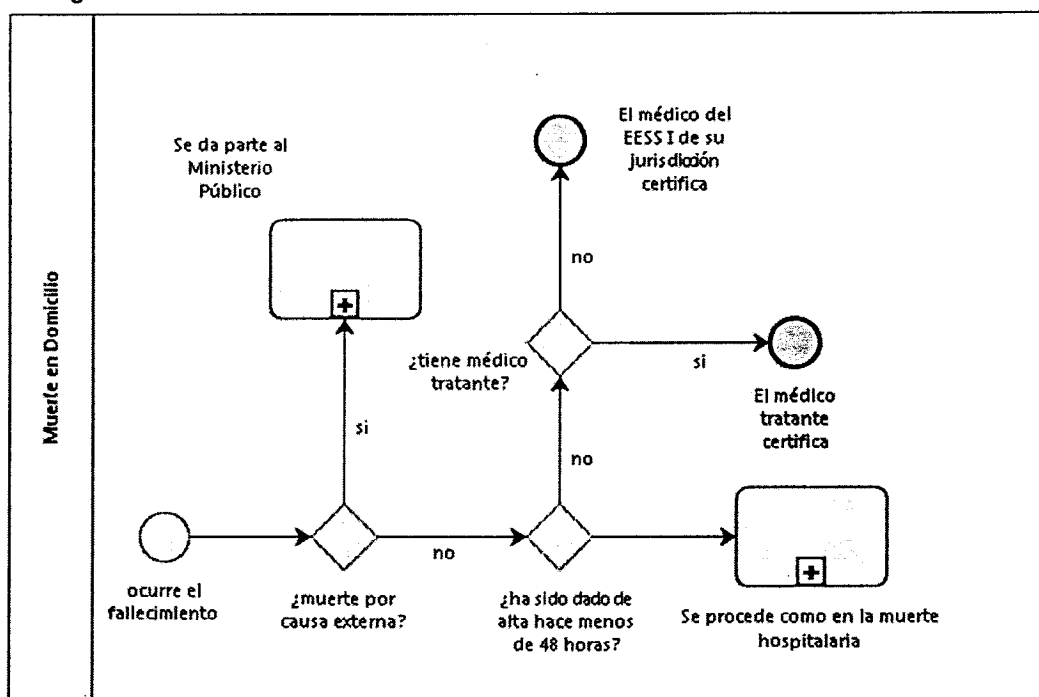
Muerte en Domicilio

Se da parte al Ministerio Público

El médico del EESS I de su jurisdicción certifica

no

¿tiene médico tratante?

si

El médico tratante certifica

si

no

ocurre el fallecimiento

¿muerte por causa externa?

no

¿ha sido dado de alta hace menos de 48 horas?

Se procede como en la muerte hospitalaria